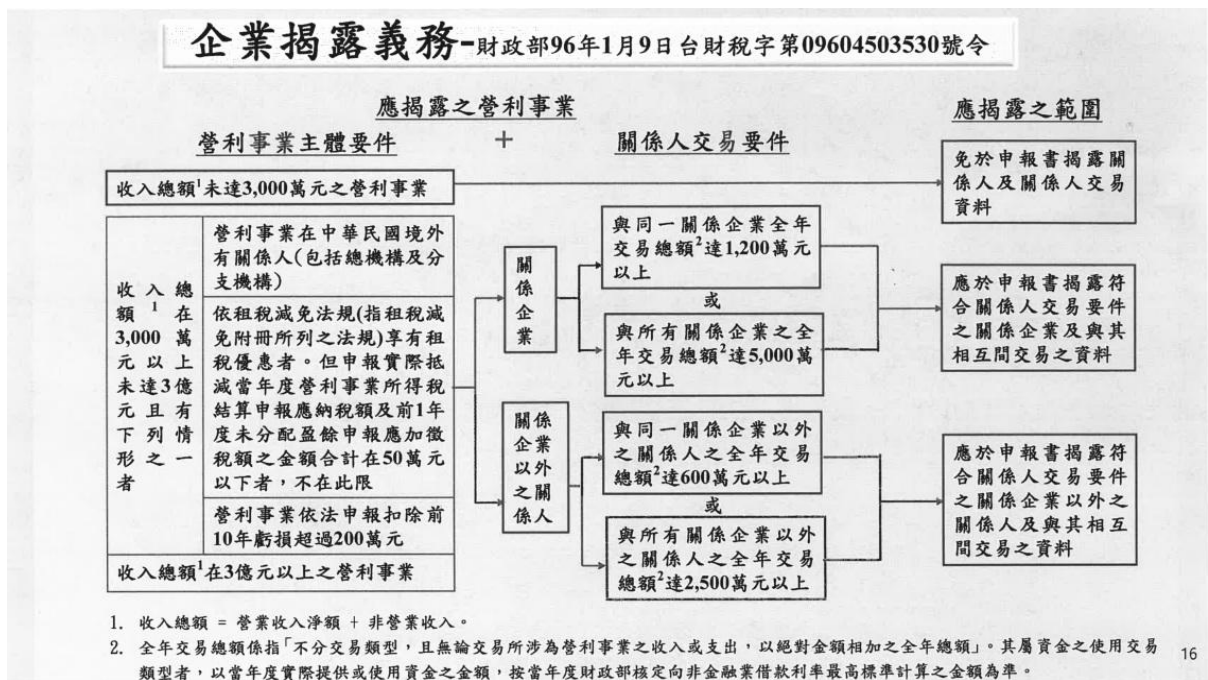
企業揭露義務-財政部96年1月9日台財稅字第09604503530號令

應揭露之營利事業

營利事業主體要件 + 關係人交易要件

應揭露之範圍

收入總額$^1$未達3,000萬元之營利事業

免於申報書揭露關係人及關係人交易資料

收入總額$^1$在3,000萬元以上未達3億元且有下列情形之一者

營利事業在中華民國境外有關係人(包括總機構及分支機構)

依租稅減免法規(指租稅減免附冊所列之法規)享有租稅優惠者。但申報實際抵減當年度營利事業所得稅結算申報應納稅額及前1年度未分配盈餘申報應加徵稅額之金額合計在50萬元以下者，不在此限

營利事業依法申報扣除前10年虧損超過200萬元

收入總額$^1$在3億元以上之營利事業

關係企業

與同一關係企業全年交易總額$^2$達1,200萬元以上

或

與所有關係企業之全年交易總額$^2$達5,000萬元以上

應於申報書揭露符合關係人交易要件之關係企業及與其相互間交易之資料

關係企業以外之關係人

與同一關係企業以外之關係人之全年交易總額$^2$達600萬元以上

或

與所有關係企業以外之關係人之全年交易總額$^2$達2,500萬元以上

應於申報書揭露符合關係人交易要件之關係企業以外之關係人及與其相互間交易之資料

1. 收入總額 = 營業收入淨額 + 非營業收入。

2. 全年交易總額係指「不分交易類型，且無論交易所涉為營利事業之收入或支出，以絕對金額相加之全年總額」。其屬資金之使用交易類型者，以當年度實際提供或使用資金之金額，按當年度財政部核定向非金融業借款利率最高標準計算之金額為準。

16